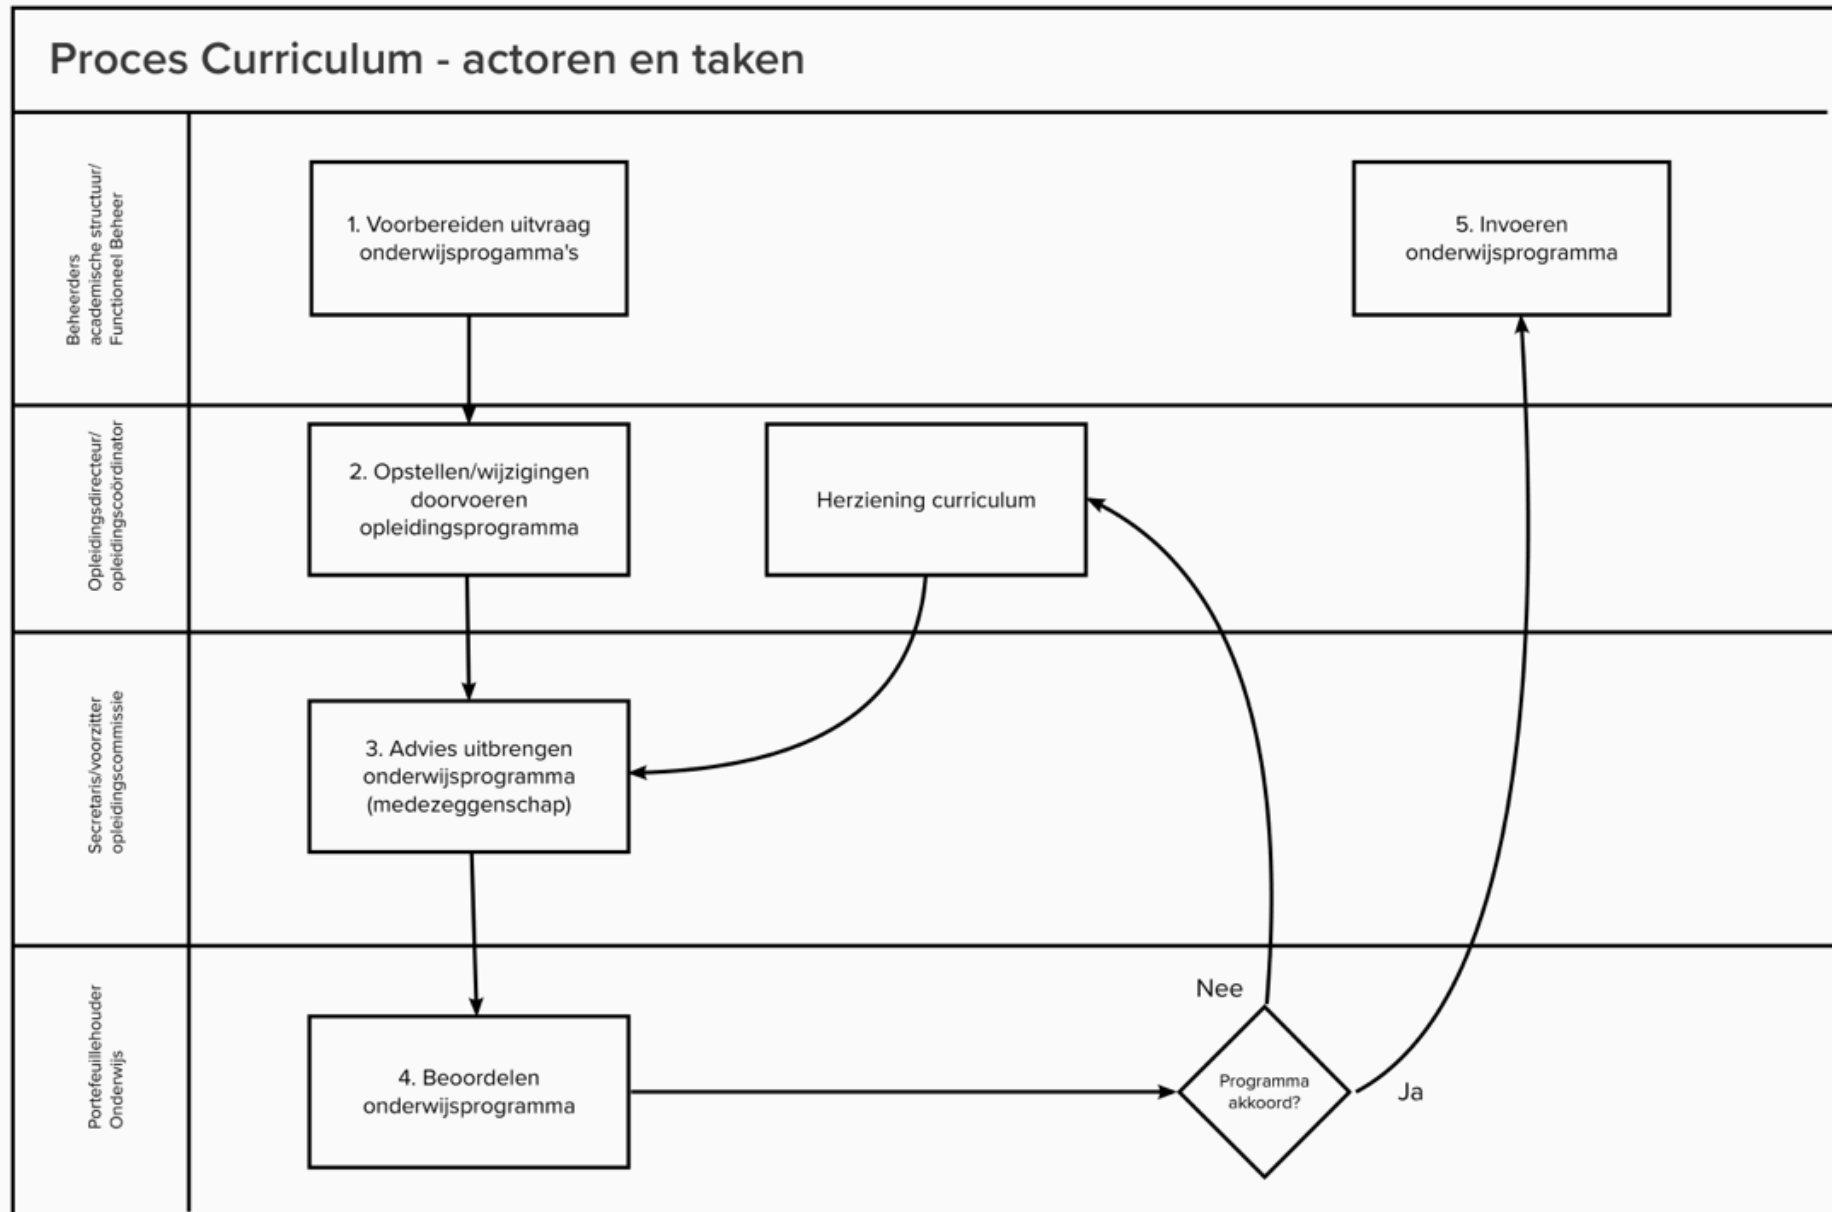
Proces Curriculum - actoren en taken

Beheerders academische structuur/ Functioneel Beheer

1. Voorbereiden uitvraag onderwijsprogamma's

5. Invoeren onderwijsprogramma

Opleidingsdirecteur/ opleidingscoördinator

2. Opstellen/wijzigingen doorvoeren opleidingsprogramma

Herziening curriculum

Secretaris/voorzitter opleidingscommissie

3. Advies uitbrengen onderwijsprogramma (medezeggenschap)

Portefeuillehouder Onderwijs

4. Beoordelen onderwijsprogramma

Nee

Programma akkoord?

Ja